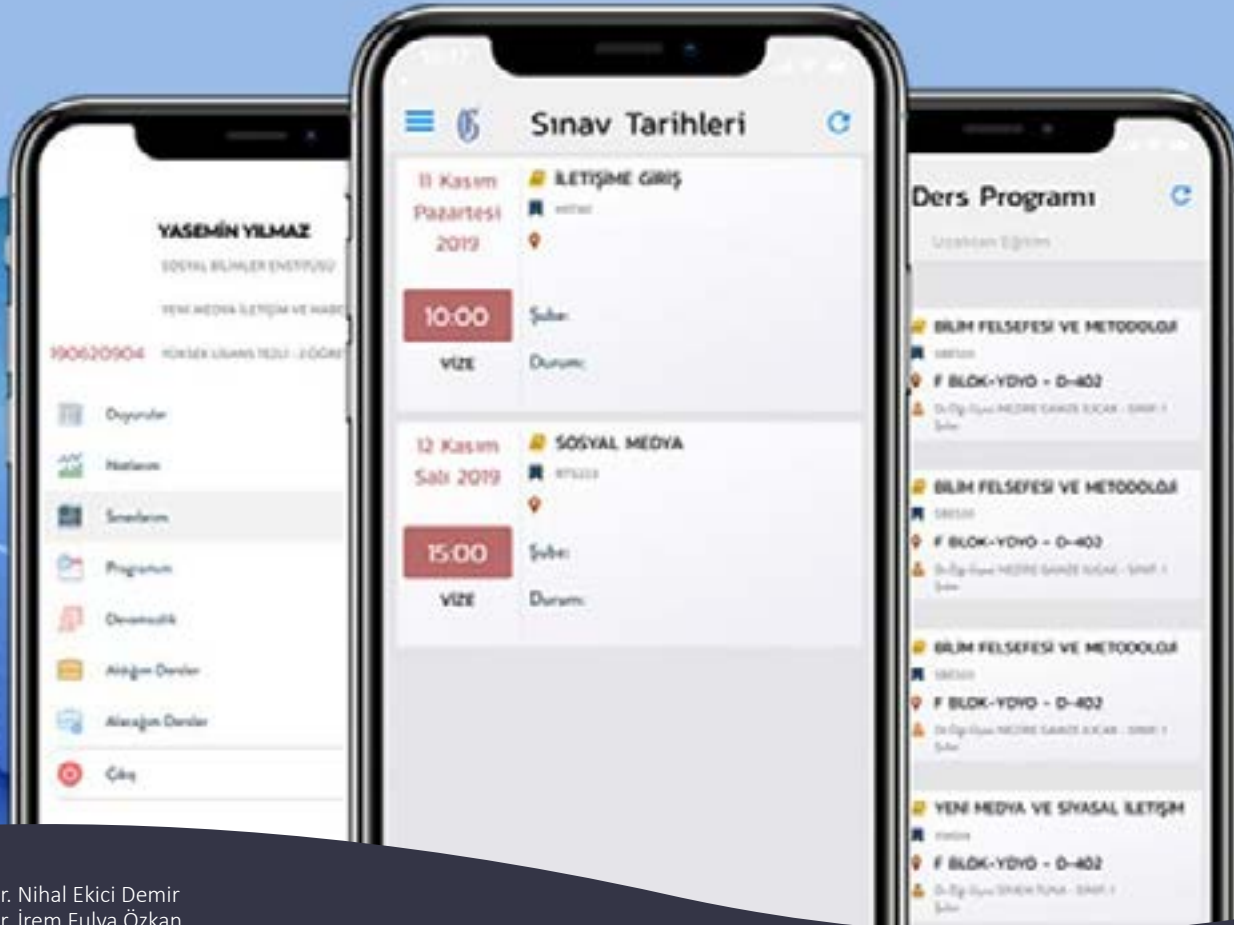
YASEMİN YILMAZ
SOSYAL BİLİMLER ENSTİTÜSÜ
YENİ MEDYA İLETİŞİM VE HABE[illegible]
190620904 YÜKSEK LİSANS TEZLİ - 2 ÖĞRET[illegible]
Duyurular
Notlarım
Sınavlarım
Programım
Devamsızlık
Aldığım Dersler
Alacağım Dersler
Çıkış

Sınav Tarihleri

11 Kasım Pazartesi 2019
İLETİŞİME GİRİŞ
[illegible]
10:00
VİZE
Şube:
Durum:

12 Kasım Salı 2019
SOSYAL MEDYA
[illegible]
15:00
VİZE
Şube:
Durum:

Ders Programı
Uzaktan Eğitim
BİLİM FELSEFESİ VE METODOLOJİ
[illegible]
F BLOK-YDYO - D-402
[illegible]
BİLİM FELSEFESİ VE METODOLOJİ
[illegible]
F BLOK-YDYO - D-402
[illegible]
BİLİM FELSEFESİ VE METODOLOJİ
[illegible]
F BLOK-YDYO - D-402
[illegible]
YENİ MEDYA VE SİYASAL İLETİŞİM
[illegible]
F BLOK-YDYO - D-402
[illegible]

r. Nihal Ekici Demir
r. İrem Fulya Özkan